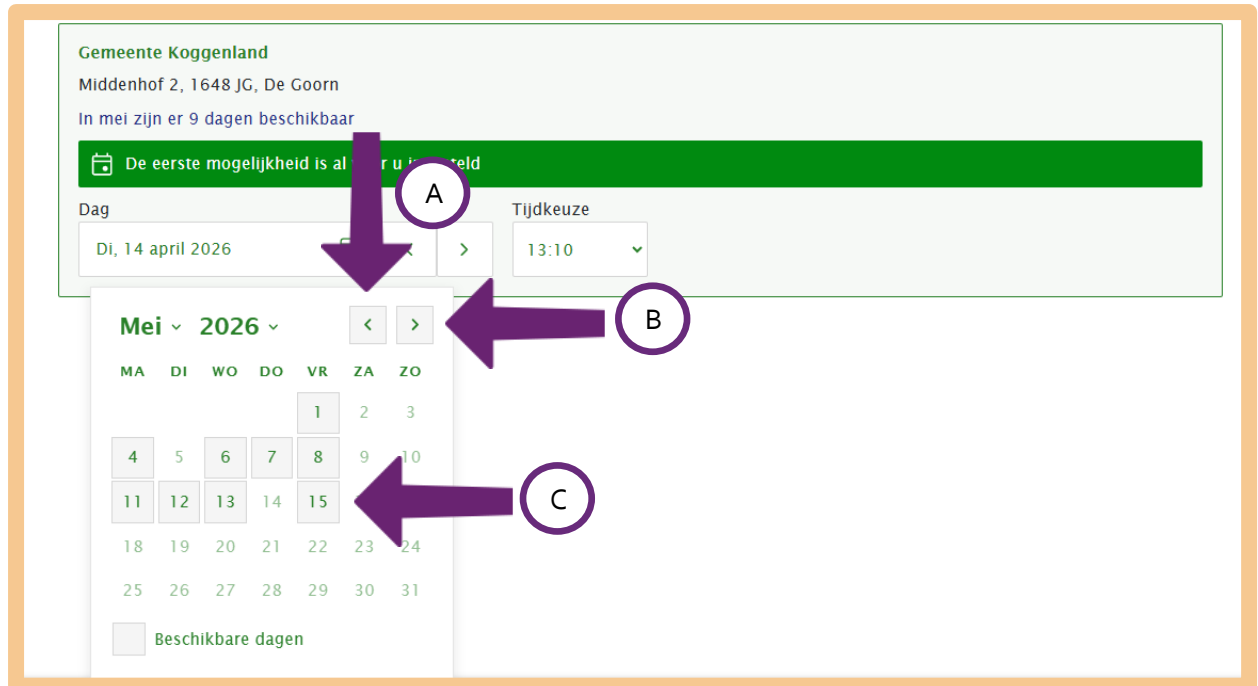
Gemeente Koggenland

Middenhof 2, 1648 JG, De Goorn

In mei zijn er 9 dagen beschikbaar

De eerste mogelijkheid is al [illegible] u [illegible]teld

A

Dag

Di, 14 april 2026

Tijdkeuze

13:10

Mei 2026

B

| MA | DI | WO | DO | VR | ZA | ZO |
|---|---|---|---|---|---|---|
| | | | | 1 | 2 | 3 |
| 4 | 5 | 6 | 7 | 8 | 9 | 10 |
| 11 | 12 | 13 | 14 | 15 | | |
| 18 | 19 | 20 | 21 | 22 | 23 | 24 |
| 25 | 26 | 27 | 28 | 29 | 30 | 31 |

C

Beschikbare dagen